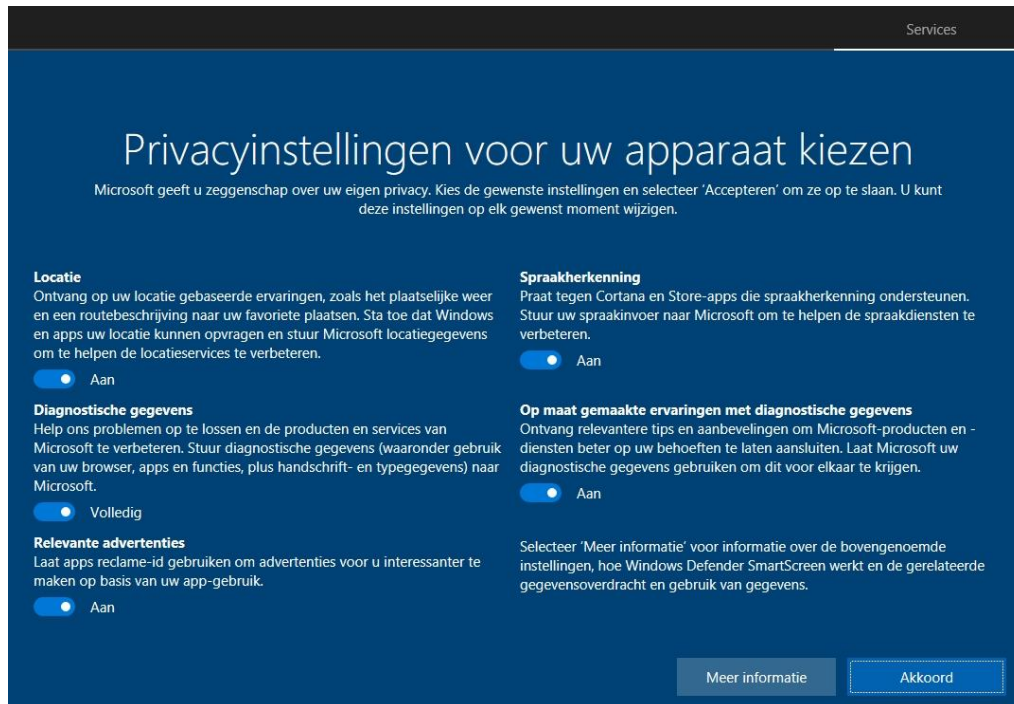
Services

Privacyinstellingen voor uw apparaat kiezen

Microsoft geeft u zeggenschap over uw eigen privacy. Kies de gewenste instellingen en selecteer 'Accepteren' om ze op te slaan. U kunt deze instellingen op elk gewenst moment wijzigen.

Locatie
Ontvang op uw locatie gebaseerde ervaringen, zoals het plaatselijke weer en een routebeschrijving naar uw favoriete plaatsen. Sta toe dat Windows en apps uw locatie kunnen opvragen en stuur Microsoft locatiegegevens om te helpen de locatieservices te verbeteren.

Aan

Diagnostische gegevens
Help ons problemen op te lossen en de producten en services van Microsoft te verbeteren. Stuur diagnostische gegevens (waaronder gebruik van uw browser, apps en functies, plus handschrift- en typegegevens) naar Microsoft.

Volledig

Relevante advertenties
Laat apps reclame-id gebruiken om advertenties voor u interessanter te maken op basis van uw app-gebruik.

Aan

Spraakherkenning
Praat tegen Cortana en Store-apps die spraakherkenning ondersteunen. Stuur uw spraakinvoer naar Microsoft om te helpen de spraakdiensten te verbeteren.

Aan

Op maat gemaakte ervaringen met diagnostische gegevens
Ontvang relevantere tips en aanbevelingen om Microsoft-producten en -diensten beter op uw behoeften te laten aansluiten. Laat Microsoft uw diagnostische gegevens gebruiken om dit voor elkaar te krijgen.

Aan

Selecteer 'Meer informatie' voor informatie over de bovengenoemde instellingen, hoe Windows Defender SmartScreen werkt en de gerelateerde gegevensoverdracht en gebruik van gegevens.

Meer informatie

Akkoord